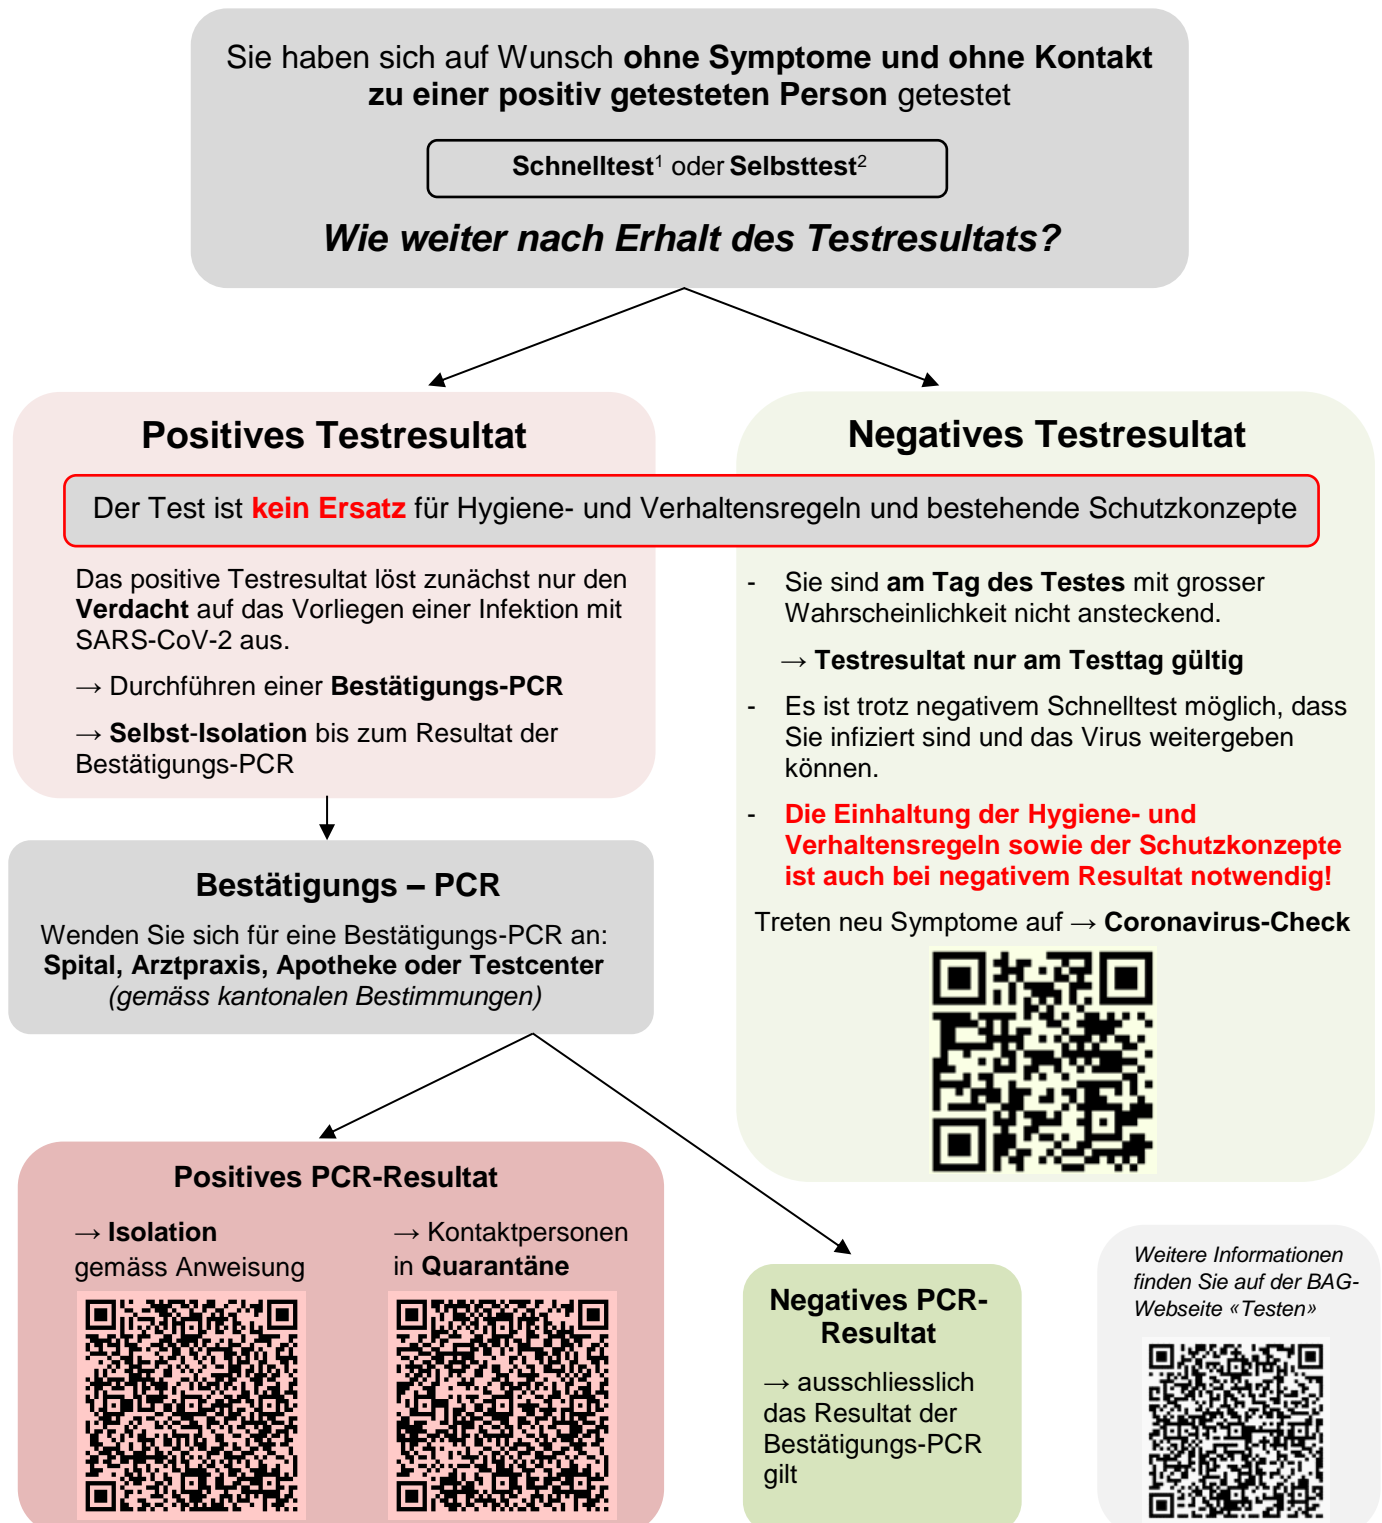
Sie haben sich auf Wunsch **ohne Symptome und ohne Kontakt zu einer positiv getesteten Person** getestet

**Schnelltest**$^1$ oder **Selbsttest**$^2$

***Wie weiter nach Erhalt des Testresultats?***

**Positives Testresultat**

**Negatives Testresultat**

Der Test ist **kein Ersatz** für Hygiene- und Verhaltensregeln und bestehende Schutzkonzepte

Das positive Testresultat löst zunächst nur den **Verdacht** auf das Vorliegen einer Infektion mit SARS-CoV-2 aus.

→ Durchführen einer **Bestätigungs-PCR**

→ **Selbst-Isolation** bis zum Resultat der Bestätigungs-PCR

**Bestätigungs – PCR**

Wenden Sie sich für eine Bestätigungs-PCR an: **Spital, Arztpraxis, Apotheke oder Testcenter** *(gemäss kantonalen Bestimmungen)*

- Sie sind **am Tag des Testes** mit grosser Wahrscheinlichkeit nicht ansteckend.

→ **Testresultat nur am Testtag gültig**

- Es ist trotz negativem Schnelltest möglich, dass Sie infiziert sind und das Virus weitergeben können.

- **Die Einhaltung der Hygiene- und Verhaltensregeln sowie der Schutzkonzepte ist auch bei negativem Resultat notwendig!**

Treten neu Symptome auf → **Coronavirus-Check**

**Positives PCR-Resultat**

→ **Isolation** gemäss Anweisung

→ Kontaktpersonen in **Quarantäne**

**Negatives PCR-Resultat**

→ ausschliesslich das Resultat der Bestätigungs-PCR gilt

*Weitere Informationen finden Sie auf der BAG-Webseite «Testen»*